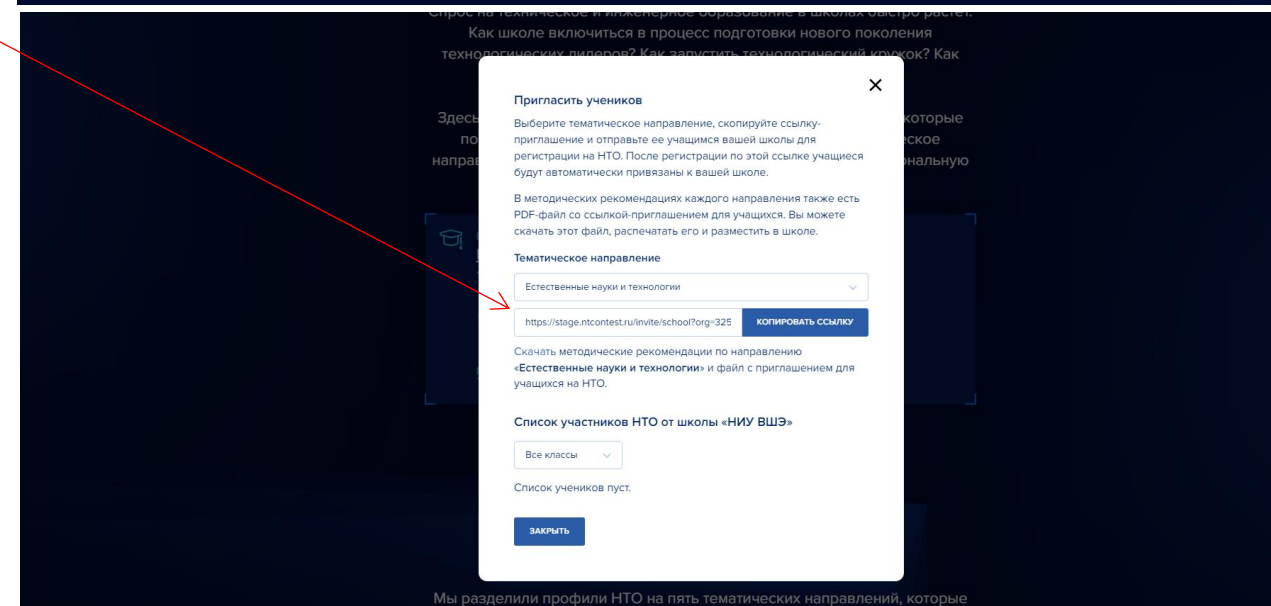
Спрос на техническое и инженерное образование в школах быстро растет. Как школе включиться в процесс подготовки нового поколения технологических лидеров? Как запустить технологический кружок? Как

Здесь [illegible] которые по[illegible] еское направ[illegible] нальную

×

Пригласить учеников

Выберите тематическое направление, скопируйте ссылку-приглашение и отправьте ее учащимся вашей школы для регистрации на НТО. После регистрации по этой ссылке учащиеся будут автоматически привязаны к вашей школе.

В методических рекомендациях каждого направления также есть PDF-файл со ссылкой-приглашением для учащихся. Вы можете скачать этот файл, распечатать его и разместить в школе.

Тематическое направление

Естественные науки и технологии

https://stage.ntcontest.ru/invite/school?org=325

КОПИРОВАТЬ ССЫЛКУ

Скачать методические рекомендации по направлению «Естественные науки и технологии» и файл с приглашением для учащихся на НТО.

Список участников НТО от школы «НИУ ВШЭ»

Все классы

Список учеников пуст.

ЗАКРЫТЬ

Мы разделили профили НТО на пять тематических направлений, которые